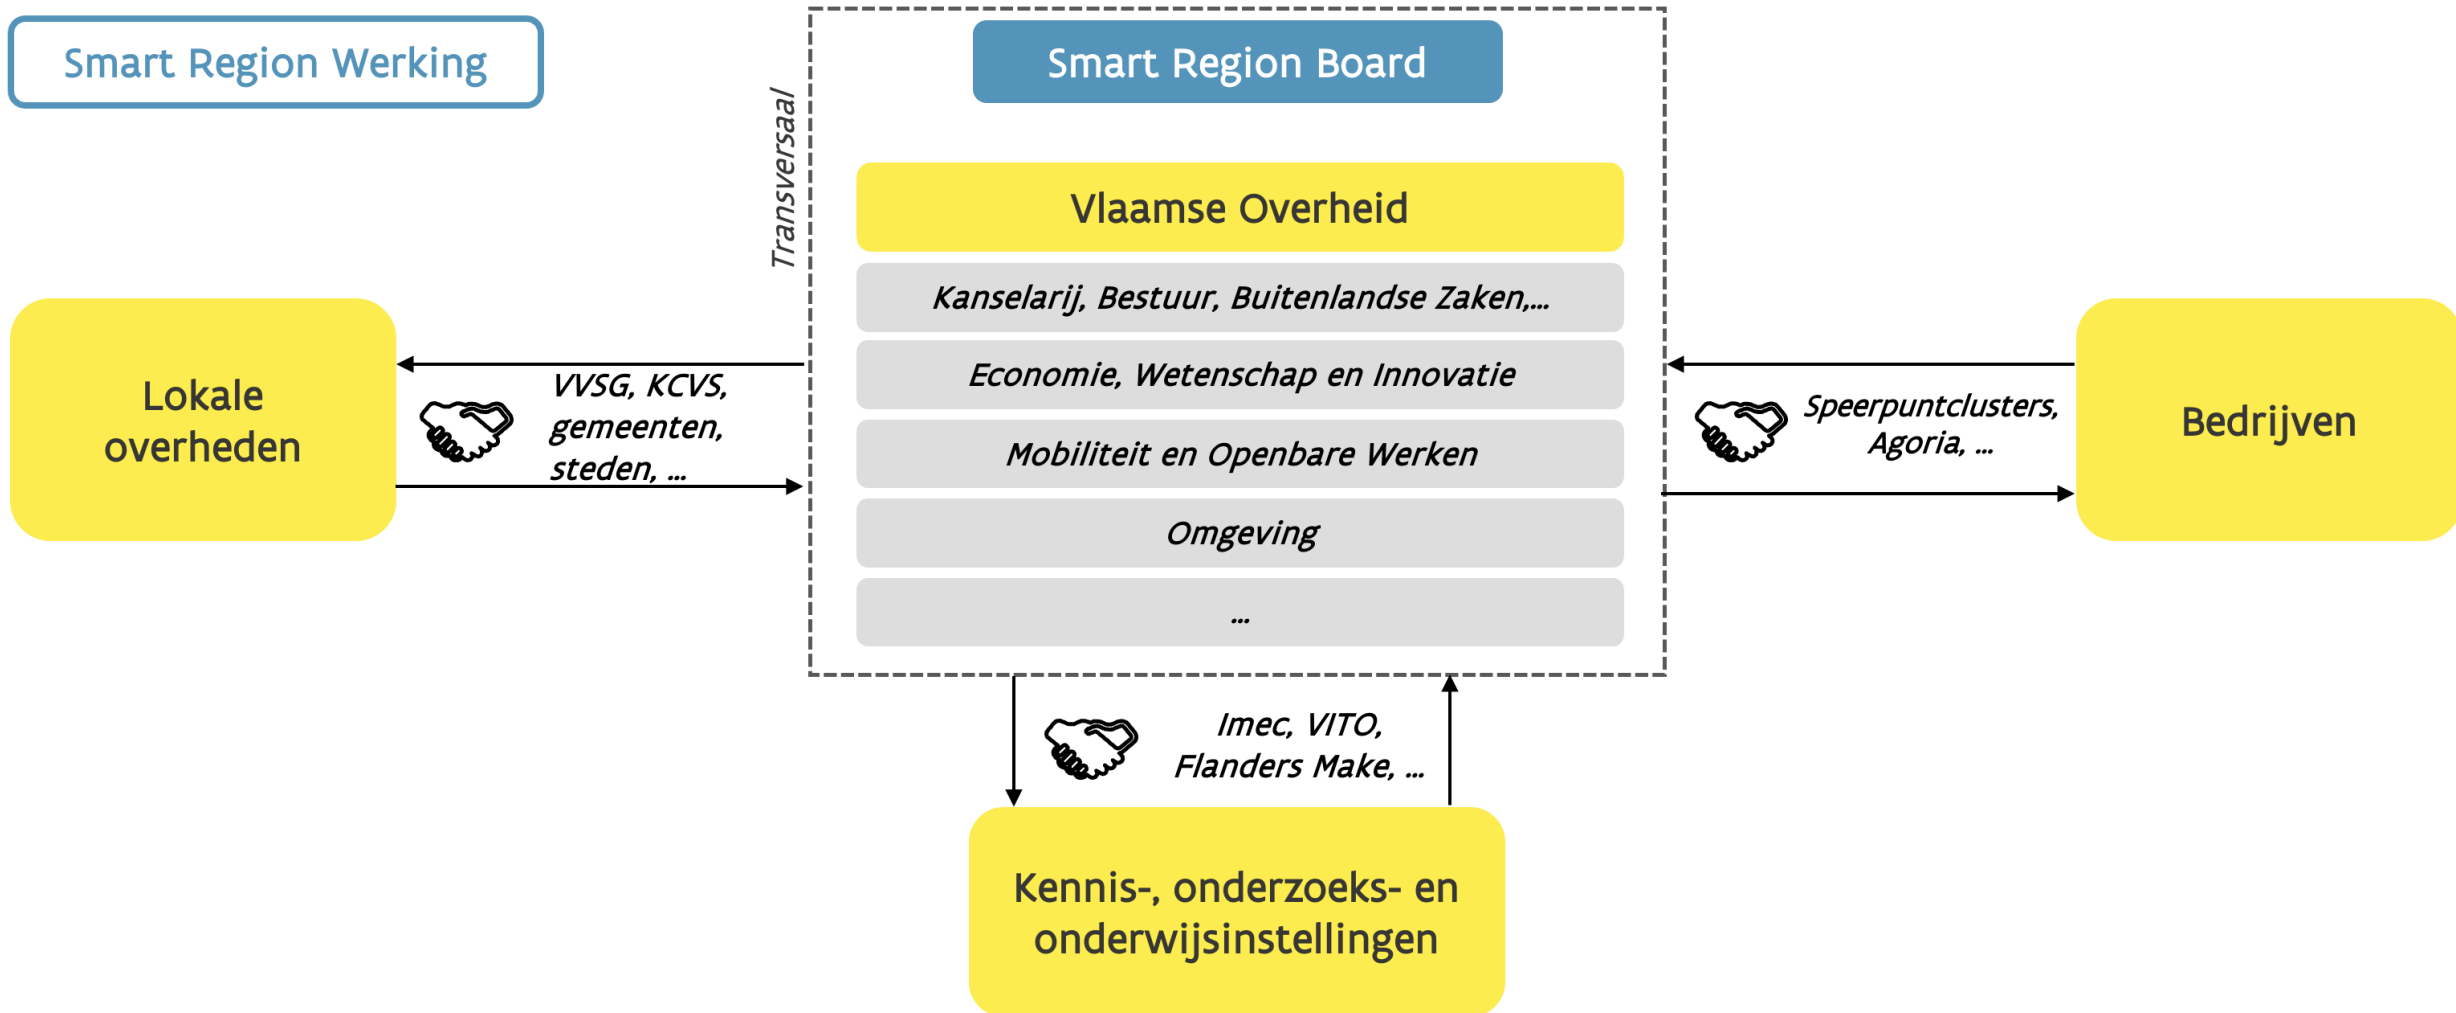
Smart Region Werking

Transversaal

Smart Region Board

Vlaamse Overheid

Kanselarij, Bestuur, Buitenlandse Zaken,...

Economie, Wetenschap en Innovatie

Mobiliteit en Openbare Werken

Omgeving

...

Lokale overheden

VVSG, KCVS, gemeenten, steden, ...

Speerpuntclusters, Agoria, ...

Bedrijven

Imec, VITO, Flanders Make, ...

Kennis-, onderzoeks- en onderwijsinstellingen